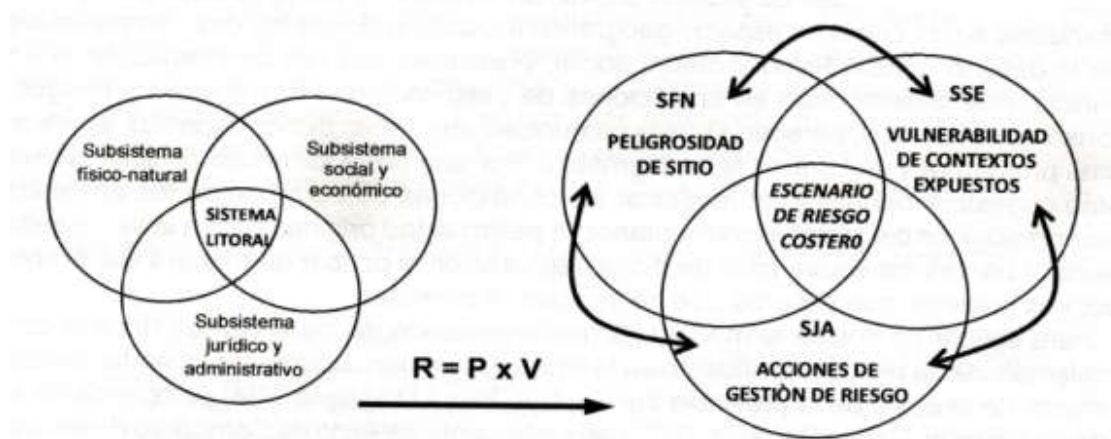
Subsistema físico-natural

Subsistema social y económico

SISTEMA LITORAL

Subsistema jurídico y administrativo

R = P x V

SFN

PELIGROSIDAD DE SITIO

SSE

VULNERABILIDAD DE CONTEXTOS EXPUESTOS

ESCENARIO DE RIESGO COSTERO

SJA

ACCIONES DE GESTIÒN DE RIESGO